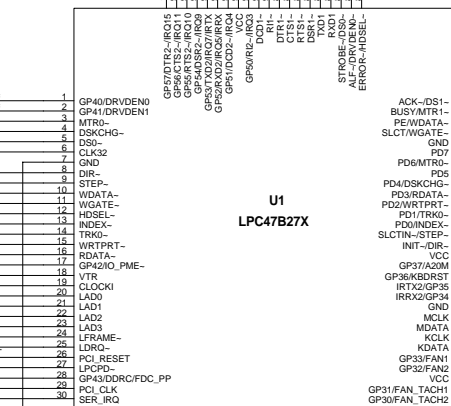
GP57/DTR2~/IRQ15
GP56/CTS2~/IRQ11
GP55/RTS2~/IRQ10
GP54/DSR2~/IRQ9
GP53/TXD2/IRQ7/IRTX
GP52/RXD2/IRQ5/IRRX
GP51/DCD2~/IRQ4
VCC
GP50/RI2~/IRQ3
DCD1~
RI1~
DTR1~
CTS1~
RTS1~
DSR1~
TXD1
RXD1
STROBE~/DS0~
ALF~/DRVDEN0~
ERROR~/HDSEL~

1 GP40/DRVDEN0
2 GP41/DRVDEN1
3 MTR0~
4 DSKCHG~
5 DS0~
6 CLK32
7 GND
8 DIR~
9 STEP~
10 WDATA~
11 WGATE~
12 HDSEL~
13 INDEX~
14 TRK0~
15 WRTPRT~
16 RDATA~
17 GP42/IO_PME~
18 VTR
19 CLOCKI
20 LAD0
21 LAD1
22 LAD2
23 LAD3
24 LFRAME~
25 LDRQ~
26 PCI_RESET
27 LPCPD~
28 GP43/DDRC/FDC_PP
29 PCI_CLK
30 SER_IRQ

U1
LPC47B27X

ACK~/DS1~
BUSY/MTR1~
PE/WDATA~
SLCT/WGATE~
GND
PD7
PD6/MTR0~
PD5
PD4/DSKCHG~
PD3/RDATA~
PD2/WRTPRT~
PD1/TRK0~
PD0/INDEX~
SLCTIN~/STEP~
INIT~/DIR~
VCC
GP37/A20M
GP36/KBDRST
IRTX2/GP35
IRRX2/GP34
GND
MCLK
MDATA
KCLK
KDATA
GP33/FAN1
GP32/FAN2
VCC
GP31/FAN_TACH1
GP30/FAN_TACH2